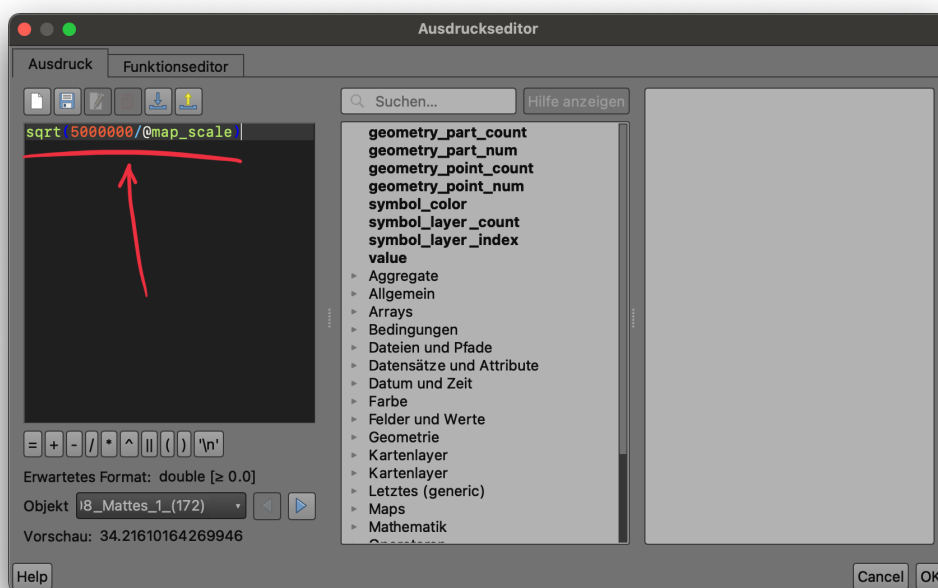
Ausdruckseditor

Ausdruck | Funktionseditor

sqrt(5000000/@map_scale)

= + - / * ^ || ( ) '\n'

Erwartetes Format: double [≥ 0.0]

Objekt )8_Mattes_1_(172)

Vorschau: 34.21610164269946

Suchen...

Hilfe anzeigen

geometry_part_count
geometry_part_num
geometry_point_count
geometry_point_num
symbol_color
symbol_layer_count
symbol_layer_index
value
Aggregate
Allgemein
Arrays
Bedingungen
Dateien und Pfade
Datensätze und Attribute
Datum und Zeit
Farbe
Felder und Werte
Geometrie
Kartenlayer
Kartenlayer
Letztes (generic)
Maps
Mathematik
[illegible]

Help

Cancel

OK